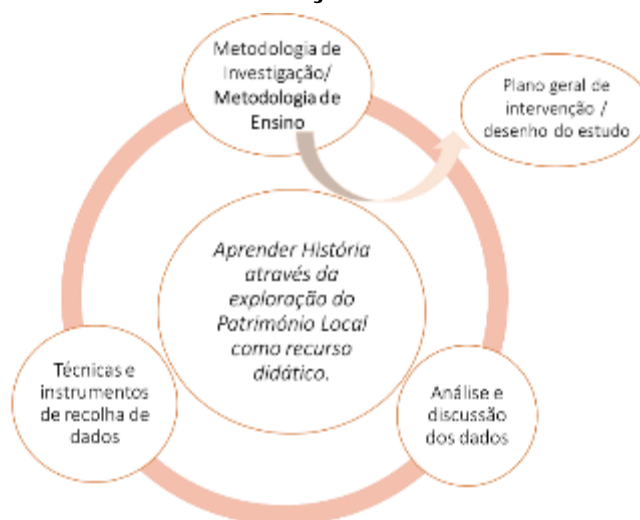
Metodologia de Investigação/ Metodologia de Ensino

Plano geral de intervenção / desenho do estudo

Aprender História através da exploração do Património Local como recurso didático.

Técnicas e instrumentos de recolha de dados

Análise e discussão dos dados